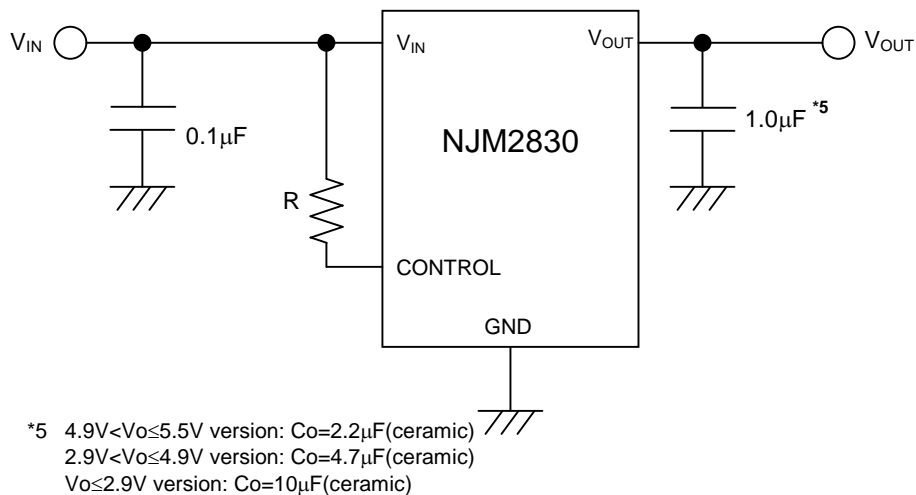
$V_{IN}$

$V_{IN}$

$V_{OUT}$

$V_{OUT}$

0.1μF

NJM2830

1.0μF *5

R

CONTROL

GND

*5 4.9V<Vo≤5.5V version: Co=2.2μF(ceramic)
2.9V<Vo≤4.9V version: Co=4.7μF(ceramic)
Vo≤2.9V version: Co=10μF(ceramic)